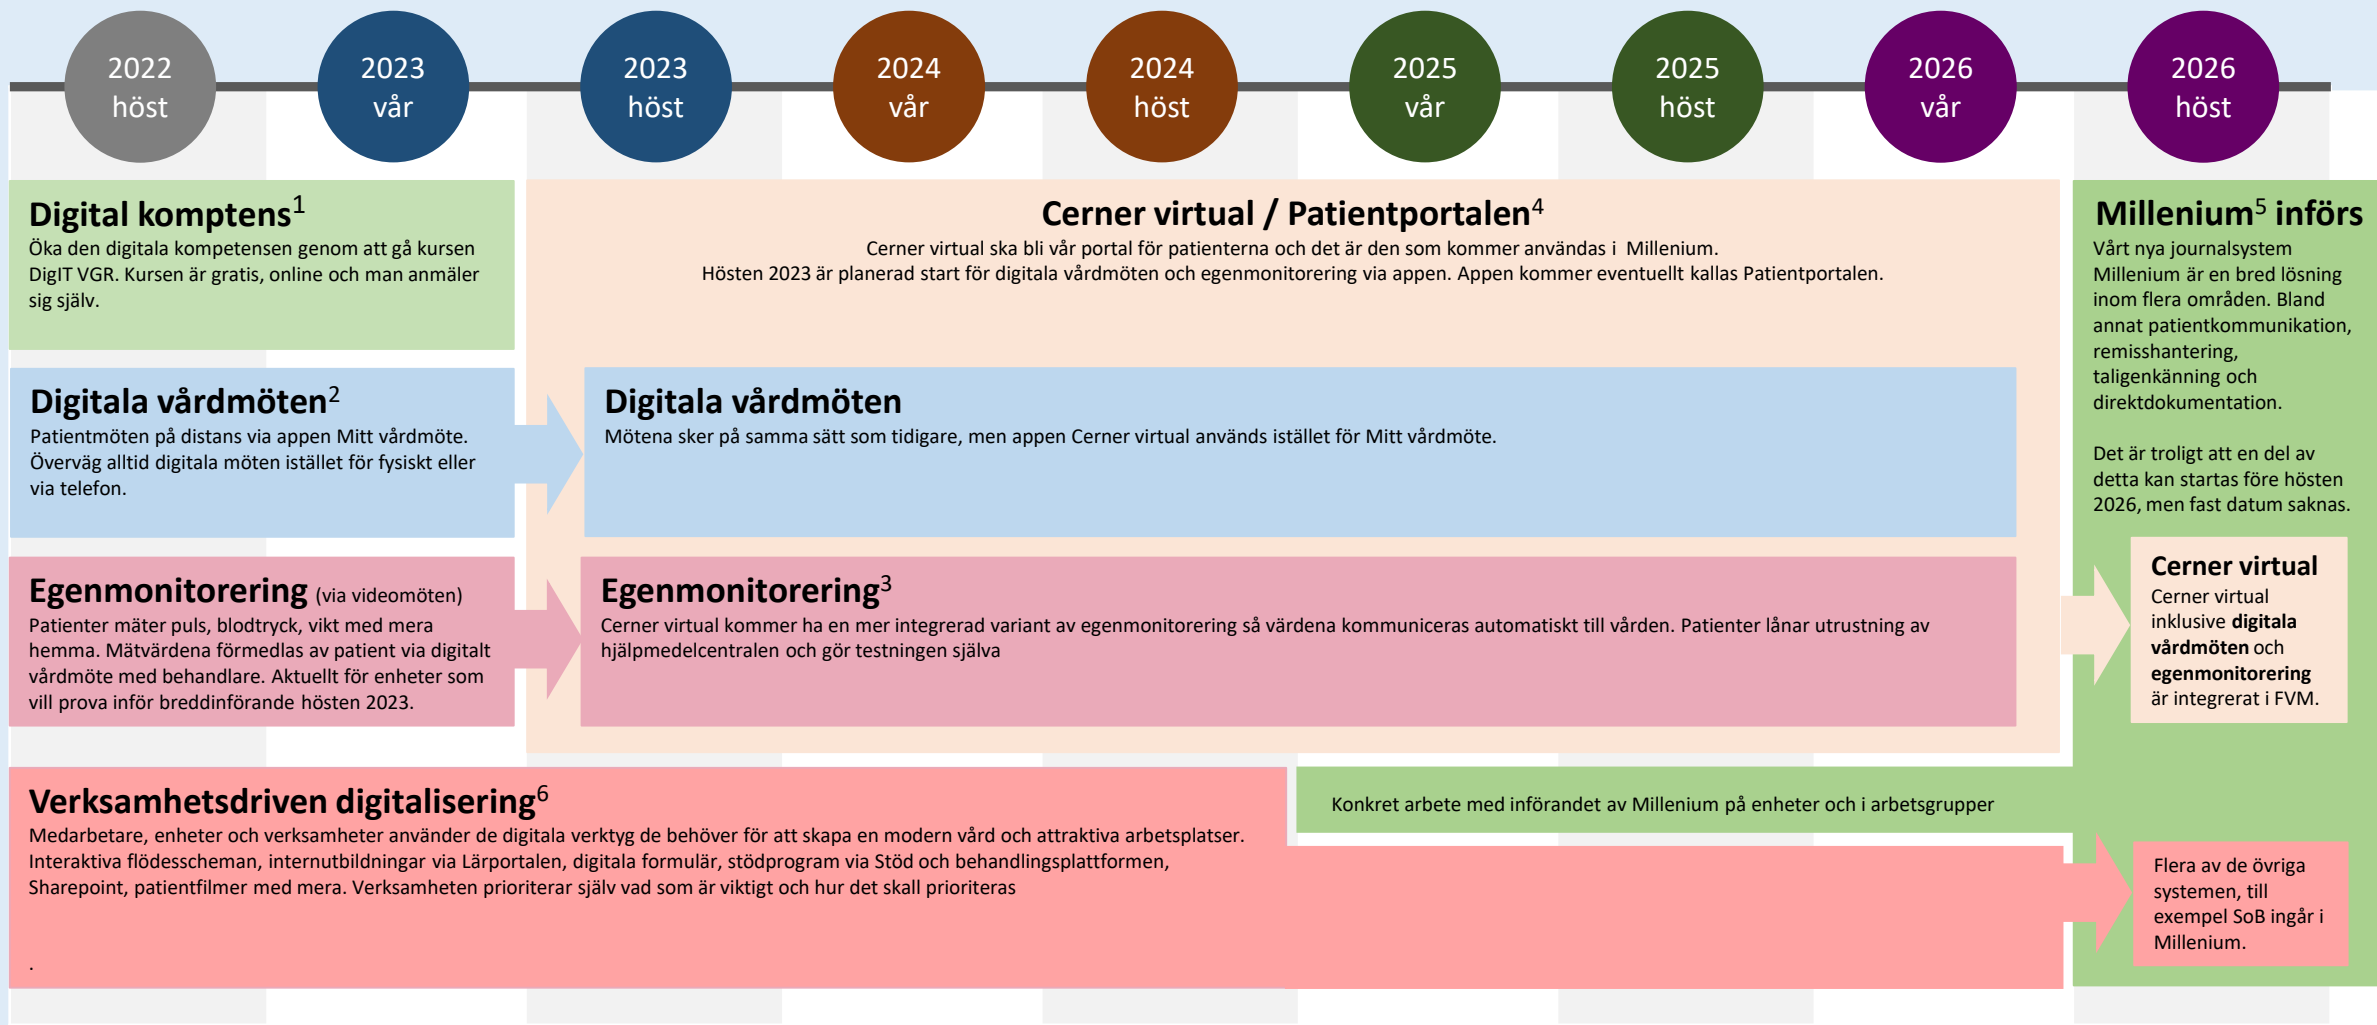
2022 höst

2023 vår

2023 höst

2024 vår

2024 höst

2025 vår

2025 höst

2026 vår

2026 höst

**Digital komptens$^1$**
Öka den digitala kompetensen genom att gå kursen DigIT VGR. Kursen är gratis, online och man anmäler sig själv.

**Cerner virtual / Patientportalen$^4$**
Cerner virtual ska bli vår portal för patienterna och det är den som kommer användas i Millenium.
Hösten 2023 är planerad start för digitala vårdmöten och egenmonitorering via appen. Appen kommer eventuellt kallas Patientportalen.

**Millenium$^5$ införs**
Vårt nya journalsystem Millenium är en bred lösning inom flera områden. Bland annat patientkommunikation, remisshantering, taligenkänning och direktdokumentation.

Det är troligt att en del av detta kan startas före hösten 2026, men fast datum saknas.

**Digitala vårdmöten$^2$**
Patientmöten på distans via appen Mitt vårdmöte. Överväg alltid digitala möten istället för fysiskt eller via telefon.

**Digitala vårdmöten**
Mötena sker på samma sätt som tidigare, men appen Cerner virtual används istället för Mitt vårdmöte.

**Egenmonitorering** (via videomöten)
Patienter mäter puls, blodtryck, vikt med mera hemma. Mätvärdena förmedlas av patient via digitalt vårdmöte med behandlare. Aktuellt för enheter som vill prova inför breddinförande hösten 2023.

**Egenmonitorering$^3$**
Cerner virtual kommer ha en mer integrerad variant av egenmonitorering så värdena kommuniceras automatiskt till vården. Patienter lånar utrustning av hjälpmedelcentralen och gör testningen själva

**Cerner virtual**
Cerner virtual inklusive **digitala vårdmöten** och **egenmonitorering** är integrerat i FVM.

**Verksamhetsdriven digitalisering$^6$**
Medarbetare, enheter och verksamheter använder de digitala verktyg de behöver för att skapa en modern vård och attraktiva arbetsplatser. Interaktiva flödesscheman, internutbildningar via Lärportalen, digitala formulär, stödprogram via Stöd och behandlingsplattformen, Sharepoint, patientfilmer med mera. Verksamheten prioriterar själv vad som är viktigt och hur det skall prioriteras

.

Konkret arbete med införandet av Millenium på enheter och i arbetsgrupper

Flera av de övriga systemen, till exempel SoB ingår i Millenium.